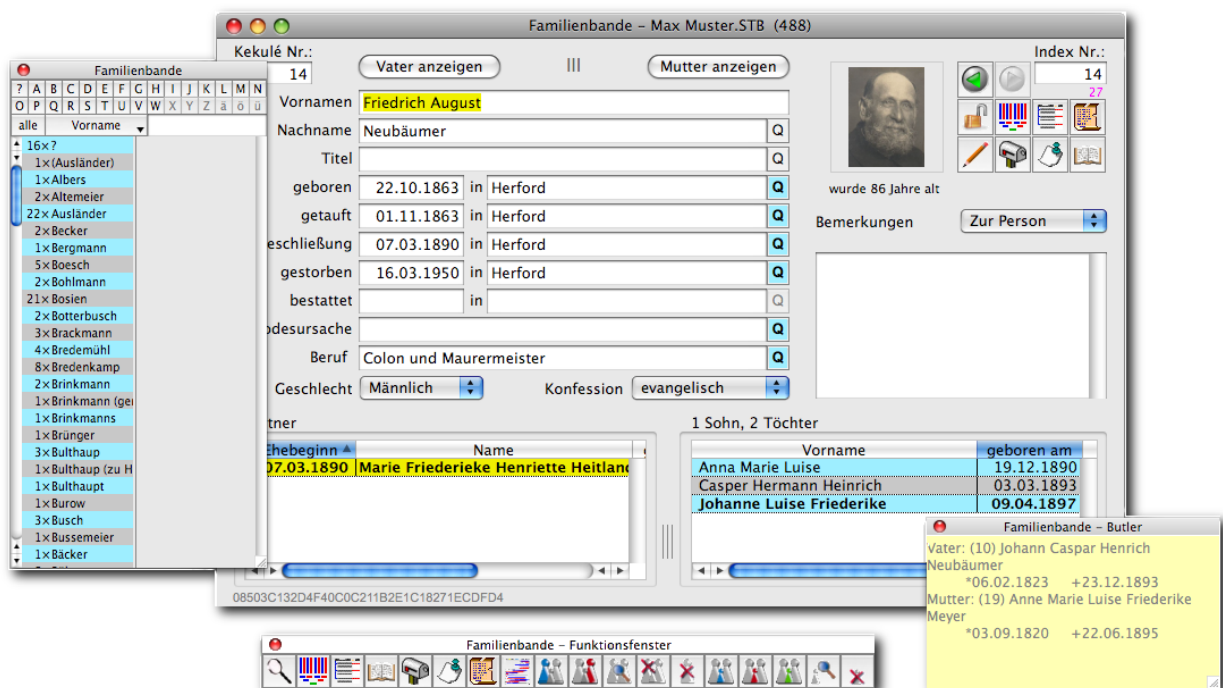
Familienbande – Max Muster.STB (488)

Kekulé Nr.:
14
Vater anzeigen
Mutter anzeigen
Index Nr.:
14
27

Vornamen Friedrich August
Nachname Neubäumer
Titel
geboren 22.10.1863 in Herford
getauft 01.11.1863 in Herford
eschließung 07.03.1890 in Herford
gestorben 16.03.1950 in Herford
bestattet in
odesursache
Beruf Colon und Maurermeister
Geschlecht Männlich
Konfession evangelisch

wurde 86 Jahre alt
Bemerkungen
Zur Person

tner
| Ehebeginn | Name |
|---|---|
| 07.03.1890 | Marie Friederieke Henriette Heitlan |

1 Sohn, 2 Töchter
| Vorname | geboren am |
|---|---|
| Anna Marie Luise | 19.12.1890 |
| Casper Hermann Heinrich | 03.03.1893 |
| Johanne Luise Friederike | 09.04.1897 |

08503C132D4F40C0C211B2E1C18271ECDFD4

Familienbande
? A B C D E F G H I J K L M N
O P Q R S T U V W X Y Z ä ö ü
alle Vorname
16× ?
1× (Ausländer)
1× Albers
2× Altemeier
22× Ausländer
2× Becker
1× Bergmann
5× Boesch
2× Bohlmann
21× Bosien
2× Botterbusch
3× Brackmann
4× Bredemühl
8× Bredenkamp
2× Brinkmann
1× Brinkmann (ge
1× Brinkmanns
1× Brünger
3× Bulthaup
1× Bulthaup (zu H
1× Bulthaupt
1× Burow
3× Busch
1× Bussemeier
1× Bäcker

Familienbande – Butler
Vater: (10) Johann Caspar Henrich Neubäumer
*06.02.1823 +23.12.1893
Mutter: (19) Anne Marie Luise Friederike Meyer
*03.09.1820 +22.06.1895

Familienbande – Funktionsfenster